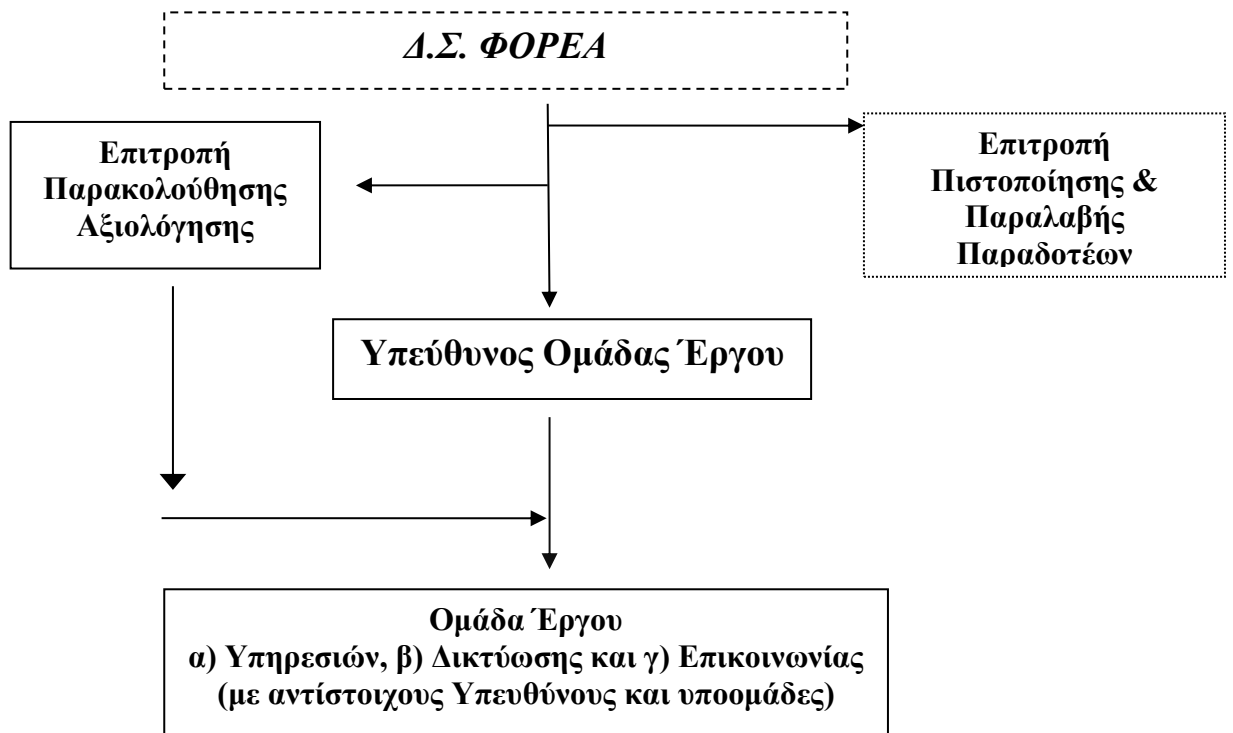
Δ.Σ. ΦΟΡΕΑ

Επιτροπή Παρακολούθησης Αξιολόγησης

Επιτροπή Πιστοποίησης & Παραλαβής Παραδοτέων

Υπεύθυνος Ομάδας Έργου

Ομάδα Έργου
α) Υπηρεσιών, β) Δικτύωσης και γ) Επικοινωνίας
(με αντίστοιχους Υπευθύνους και υποομάδες)